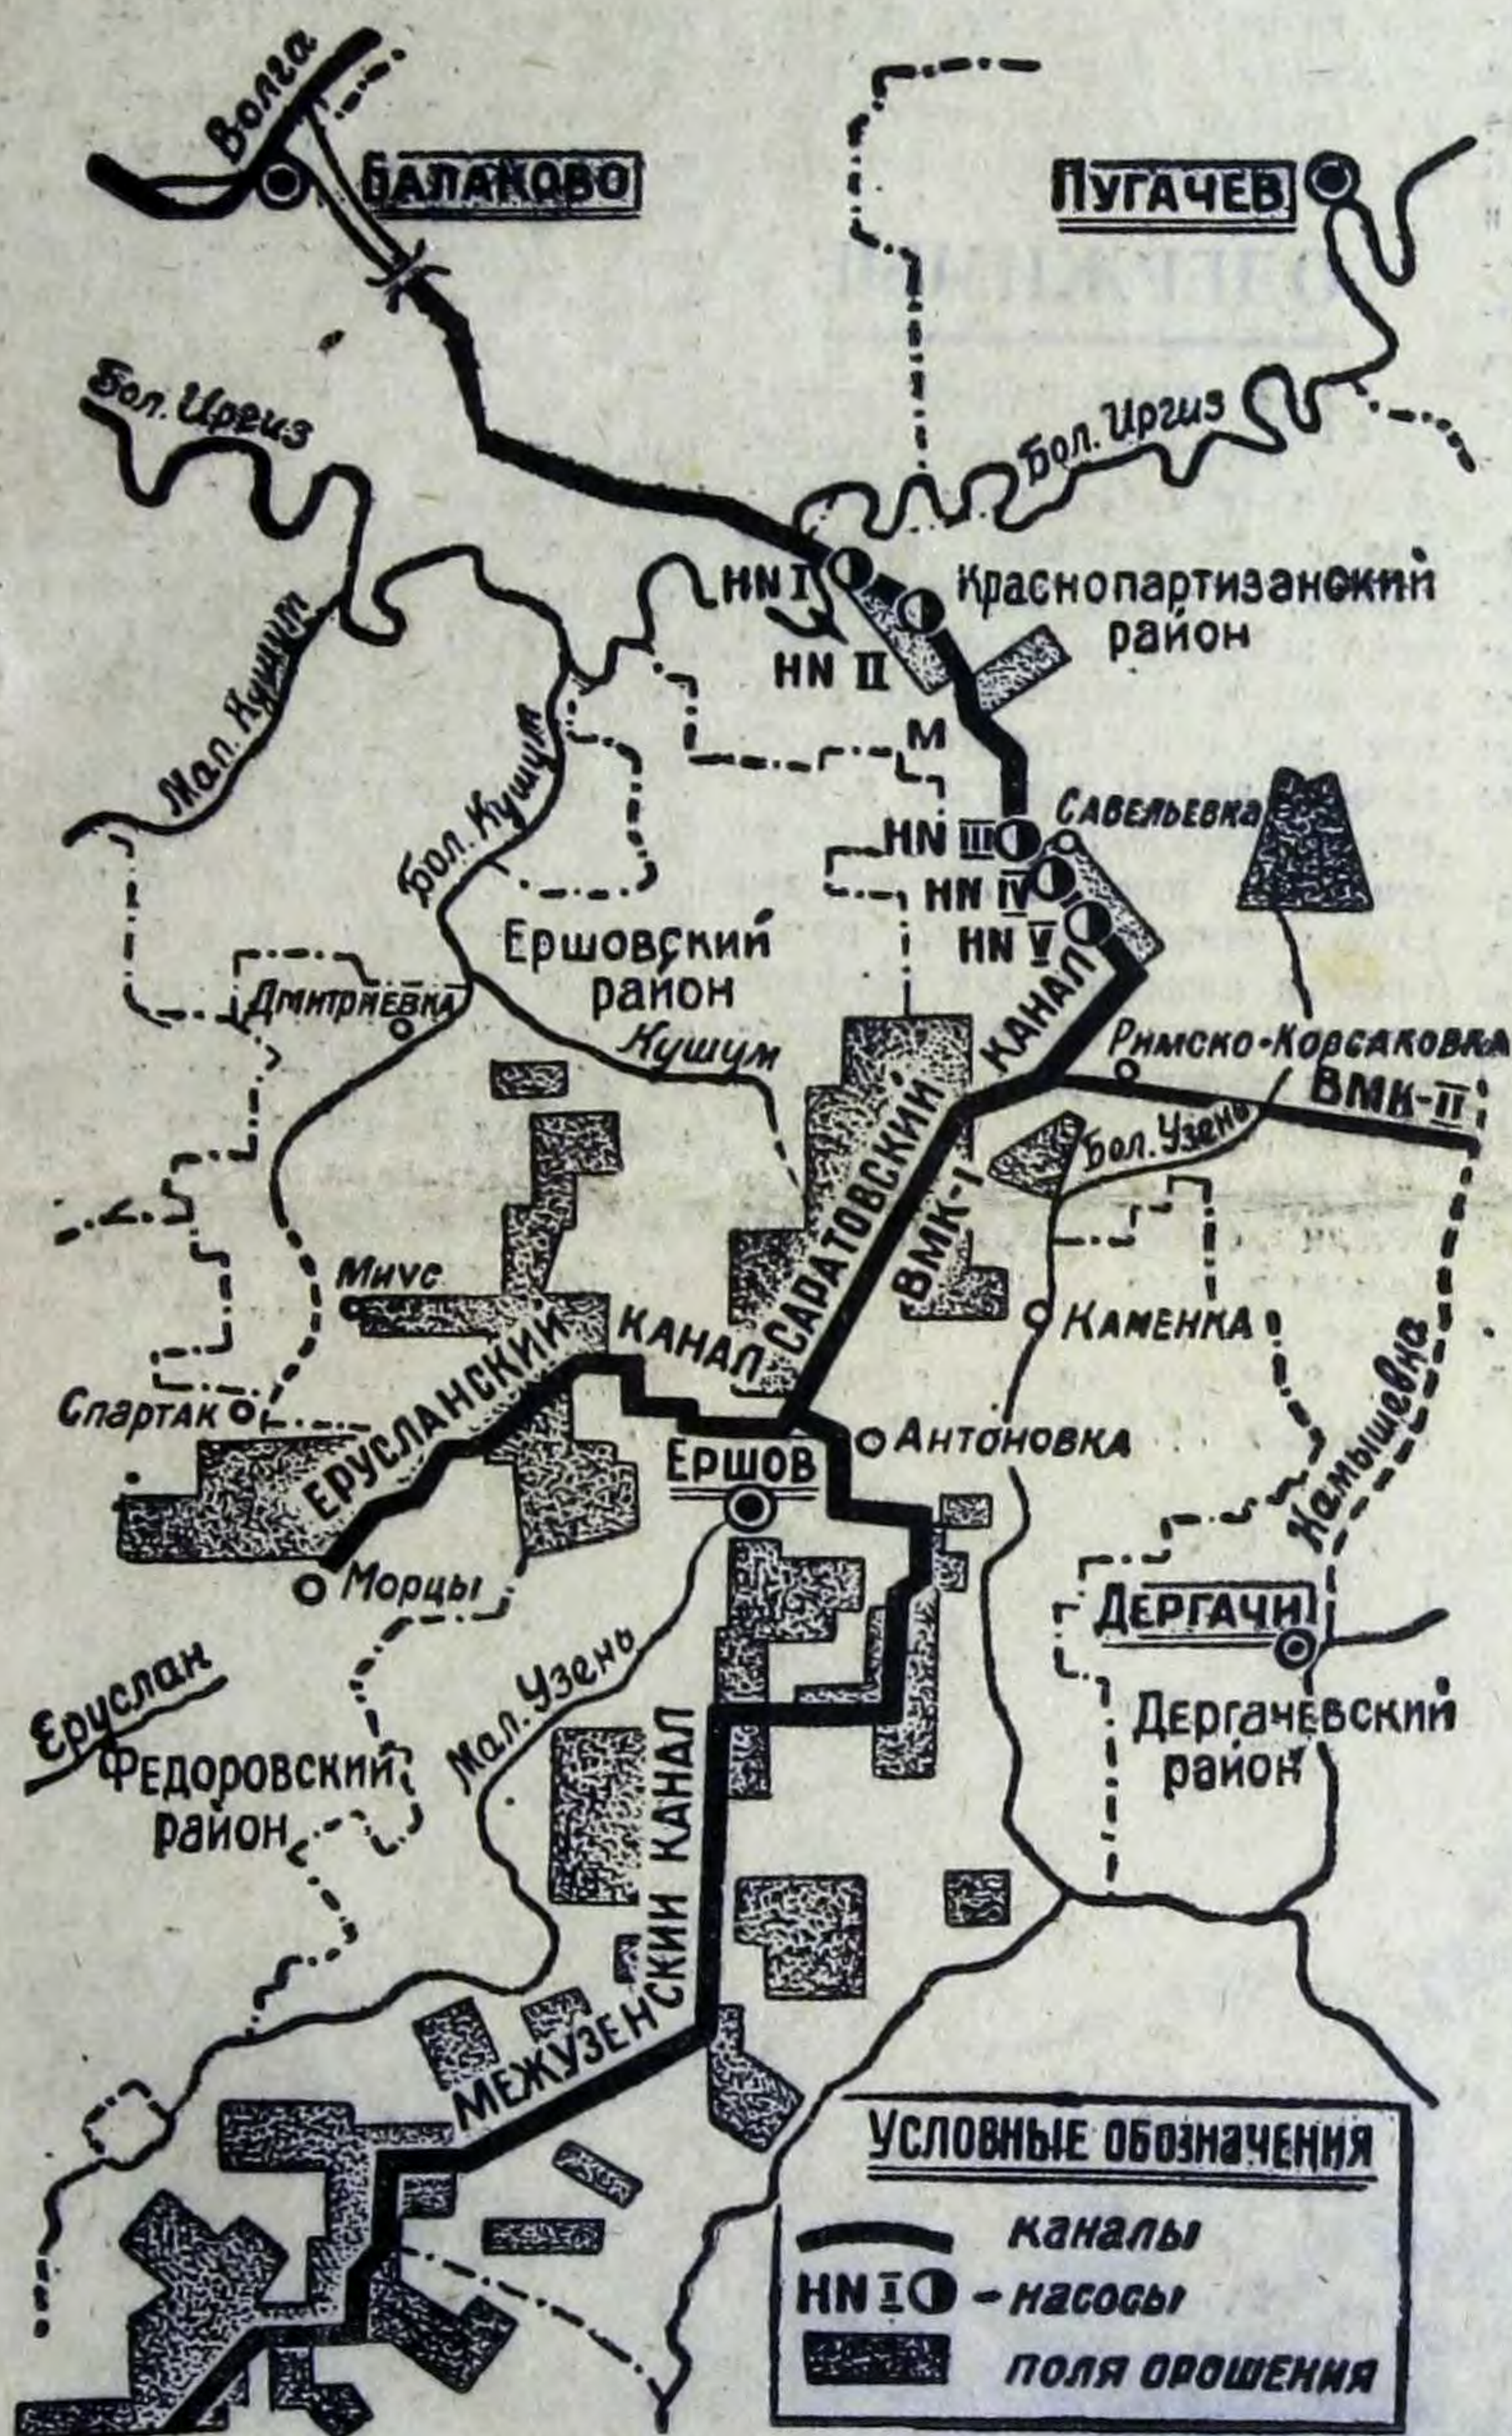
Волга
БАЛАКОВО
ПУГАЧЕВ
Бол. Иргиз
Бол. Иргиз
НН I
Краснопартизанский район
НН II
М
Мал. Кушум
Бол. Кушум
Савельевка
НН III
НН IV
НН V
Ершовский район
Дмитриевка
Кушум
САРАТОВСКИЙ КАНАЛ
ВМК-I
Римско-Корсаковка
ВМК-II
Бол. Узень
Мичс
ЕРУСЛАНСКИЙ КАНАЛ
Каменка
Спартак
Антоновка
ЕРШОВ
Камышевка
Морцы
ДЕРГАЧИ
Еруслан
Мал. Узень
Дергачевский район
Федоровский район
МЕЖУЗЕНСКИЙ КАНАЛ
Условные обозначения
каналы
НН I - насосы
поля орошения